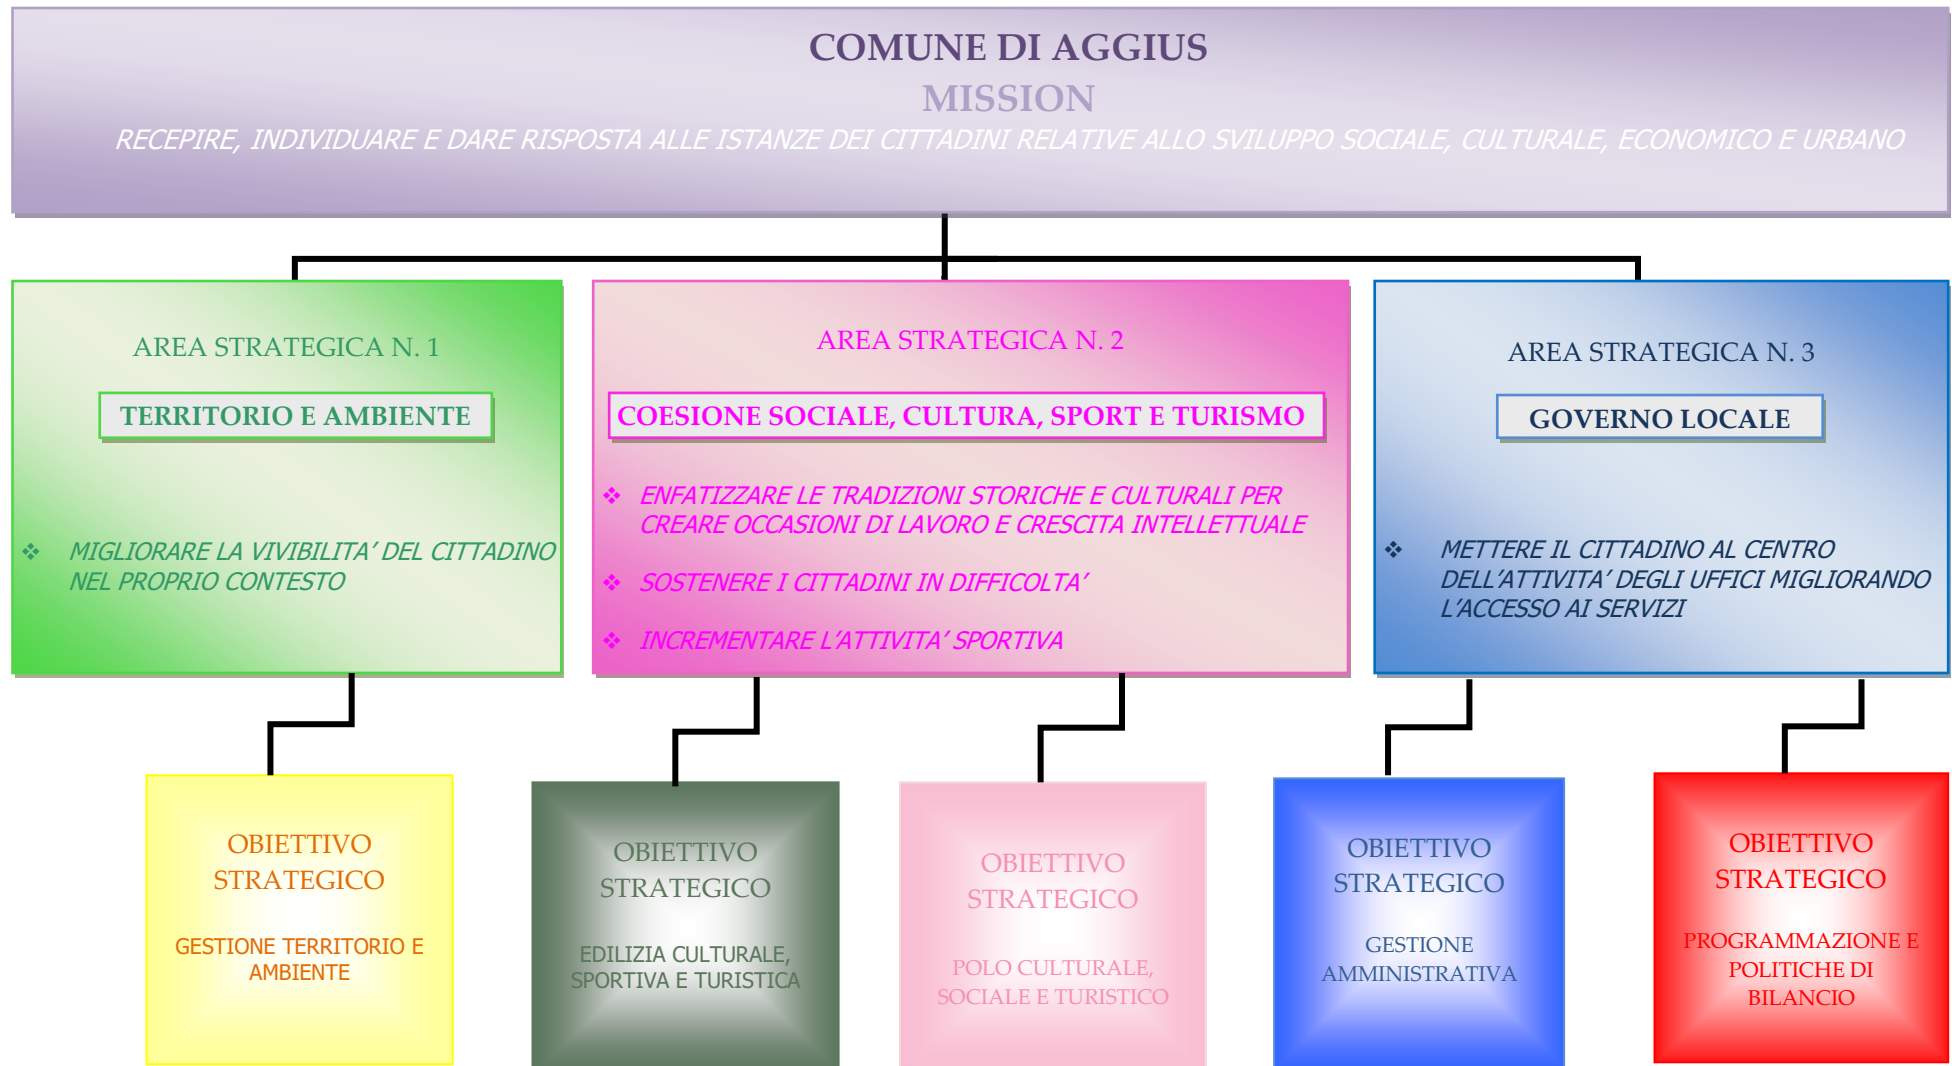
COMUNE DI AGGIUS
MISSION
RECEPIRE, INDIVIDUARE E DARE RISPOSTA ALLE ISTANZE DEI CITTADINI RELATIVE ALLO SVILUPPO SOCIALE, CULTURALE, ECONOMICO E URBANO

AREA STRATEGICA N. 1
TERRITORIO E AMBIENTE
❖ MIGLIORARE LA VIVIBILITA' DEL CITTADINO NEL PROPRIO CONTESTO

AREA STRATEGICA N. 2
COESIONE SOCIALE, CULTURA, SPORT E TURISMO
❖ ENFATIZZARE LE TRADIZIONI STORICHE E CULTURALI PER CREARE OCCASIONI DI LAVORO E CRESCITA INTELLETTUALE
❖ SOSTENERE I CITTADINI IN DIFFICOLTA'
❖ INCREMENTARE L'ATTIVITA' SPORTIVA

AREA STRATEGICA N. 3
GOVERNO LOCALE
❖ METTERE IL CITTADINO AL CENTRO DELL'ATTIVITA' DEGLI UFFICI MIGLIORANDO L'ACCESSO AI SERVIZI

OBIETTIVO STRATEGICO
GESTIONE TERRITORIO E AMBIENTE

OBIETTIVO STRATEGICO
EDILIZIA CULTURALE, SPORTIVA E TURISTICA

OBIETTIVO STRATEGICO
POLO CULTURALE, SOCIALE E TURISTICO

OBIETTIVO STRATEGICO
GESTIONE AMMINISTRATIVA

OBIETTIVO STRATEGICO
PROGRAMMAZIONE E POLITICHE DI BILANCIO